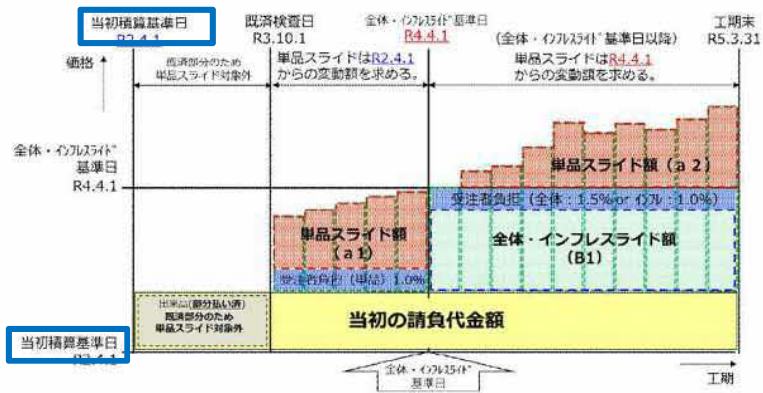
当初積算基準日
R2.4.1

既済検査日
R3.10.1

全体・インフレスライド基準日
R4.4.1

工期末
R5.3.31

価格

既済部分のため
単品スライド対象外

単品スライドはR2.4.1からの変動額を求める。

（全体・インフレスライド基準日以降）
単品スライドはR4.4.1からの変動額を求める。

全体・インフレスライド基準日
R4.4.1

単品スライド額（a 2）

受注者負担（全体：1.5% or インフレ：1.0%）

単品スライド額
（a1）

全体・インフレスライド額
（B1）

受注者負担（単品）1.0%

出来高（部分払い済）
既済部分のため
単品スライド対象外

当初の請負代金額

当初積算基準日
R2.4.1

全体・インフレスライド基準日

工期